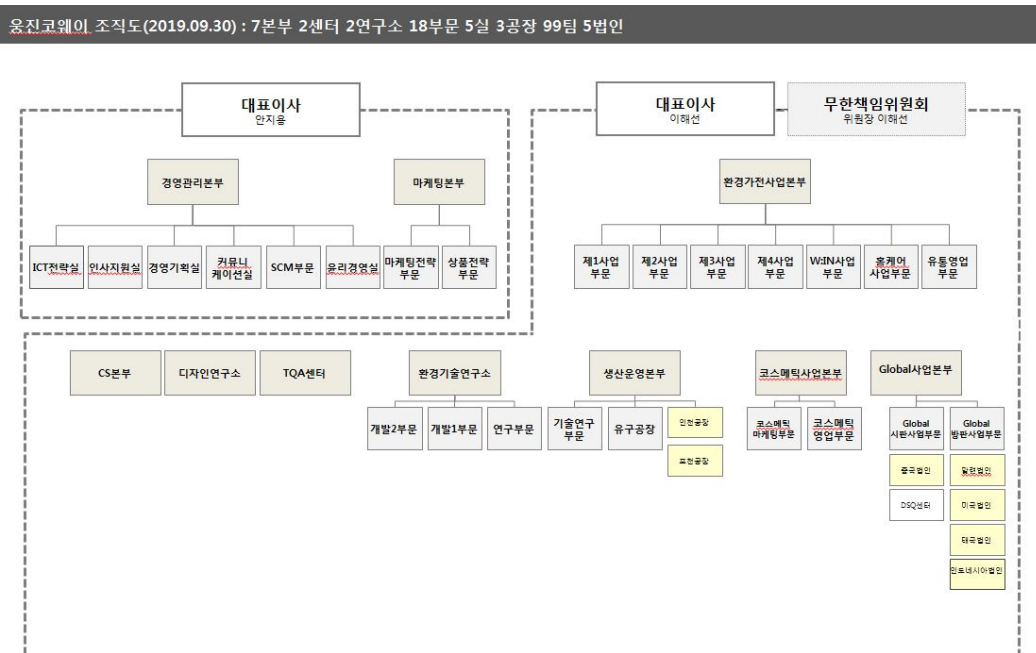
웅진코웨이 조직도(2019.09.30) : 7본부 2센터 2연구소 18부문 5실 3공장 99팀 5법인

대표이사
안지용

경영관리본부

마케팅본부

ICT전략실

인사지원실

경영기획실

커뮤니케이션실

SCM부문

윤리경영실

마케팅전략부문

상품전략부문

대표이사
이해선

무한책임위원회
위원장 이해선

환경가전사업본부

제1사업부문

제2사업부문

제3사업부문

제4사업부문

W-IN사업부문

홈케어사업부문

유통영업부문

CS본부

디자인연구소

TQA센터

환경기술연구소

개발2부문

개발1부문

연구부문

생산운영본부

기술연구부문

유구공장

인천공장

포천공장

코스메틱사업본부

코스메틱마케팅부문

코스메틱영업부문

Global사업본부

Global시판사업부문

Global방판사업부문

중국법인

DSQ센터

말련법인

미국법인

태국법인

인도네시아법인